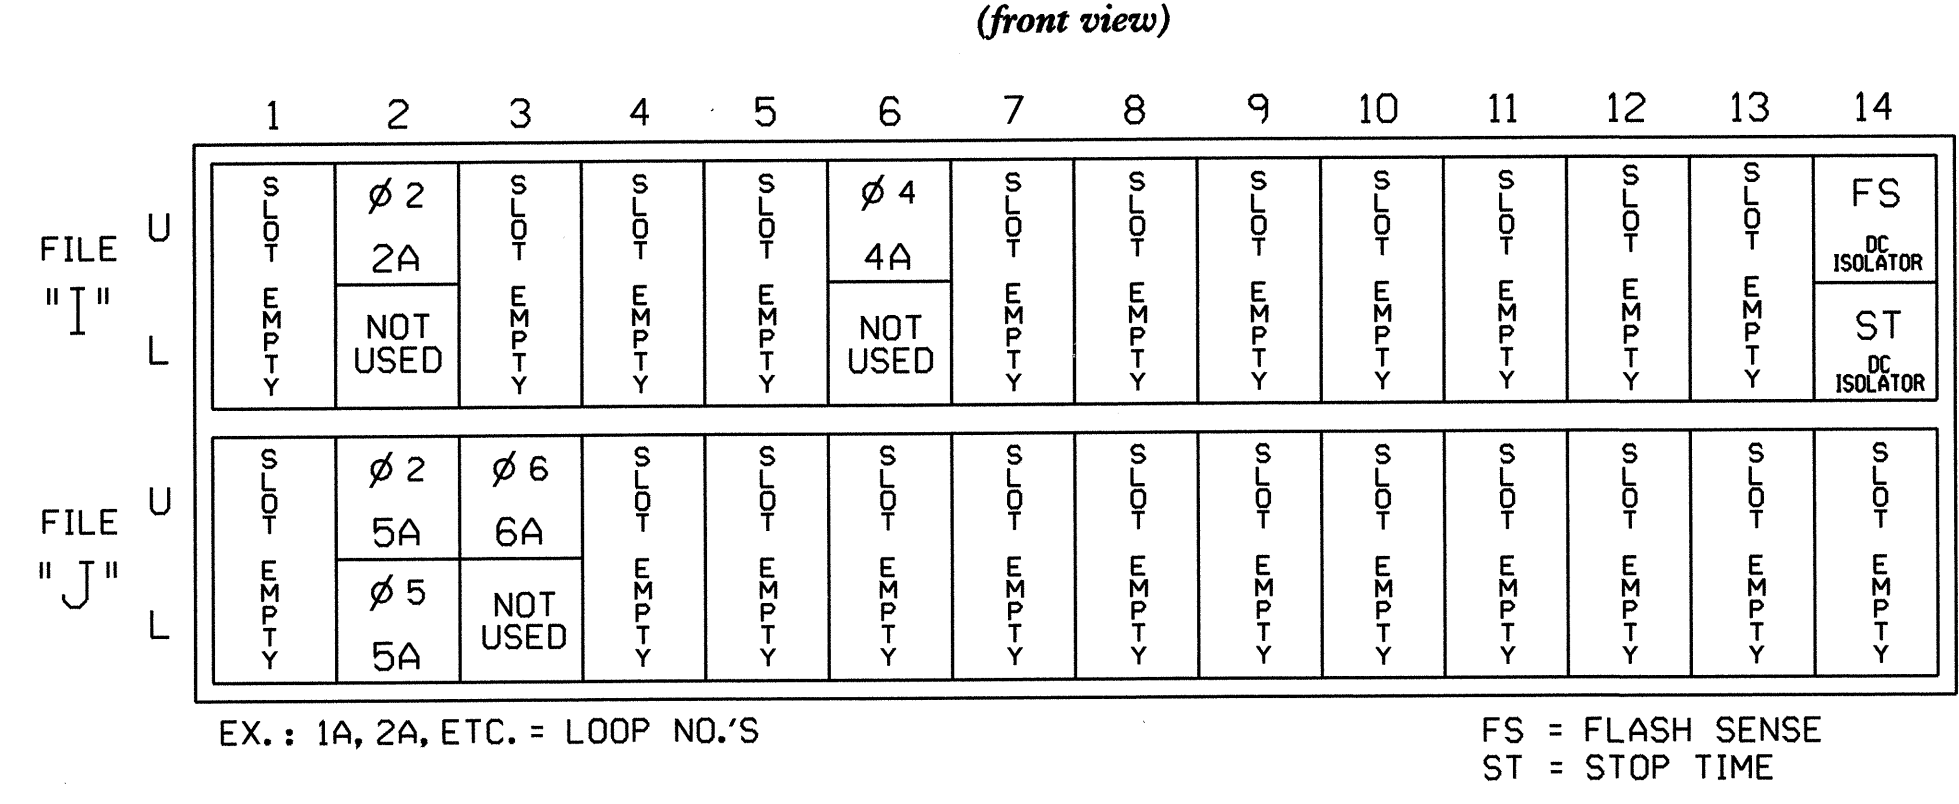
(front view)

| | | 1 | 2 | 3 | 4 | 5 | 6 | 7 | 8 | 9 | 10 | 11 | 12 | 13 | 14 |
|---|---|---|---|---|---|---|---|---|---|---|---|---|---|---|---|
| FILE "I" | U | SLOT EMPTY | Ø 2 2A | SLOT EMPTY | SLOT EMPTY | SLOT EMPTY | Ø 4 4A | SLOT EMPTY | SLOT EMPTY | SLOT EMPTY | SLOT EMPTY | SLOT EMPTY | SLOT EMPTY | SLOT EMPTY | FS DC ISOLATOR |
| | L | | NOT USED | | | | NOT USED | | | | | | | | ST DC ISOLATOR |
| FILE "J" | U | SLOT EMPTY | Ø 2 5A | Ø 6 6A | SLOT EMPTY | SLOT EMPTY | SLOT EMPTY | SLOT EMPTY | SLOT EMPTY | SLOT EMPTY | SLOT EMPTY | SLOT EMPTY | SLOT EMPTY | SLOT EMPTY | SLOT EMPTY |
| | L | | Ø 5 5A | NOT USED | | | | | | | | | | | |

EX.: 1A, 2A, ETC. = LOOP NO.'S

FS = FLASH SENSE
ST = STOP TIME